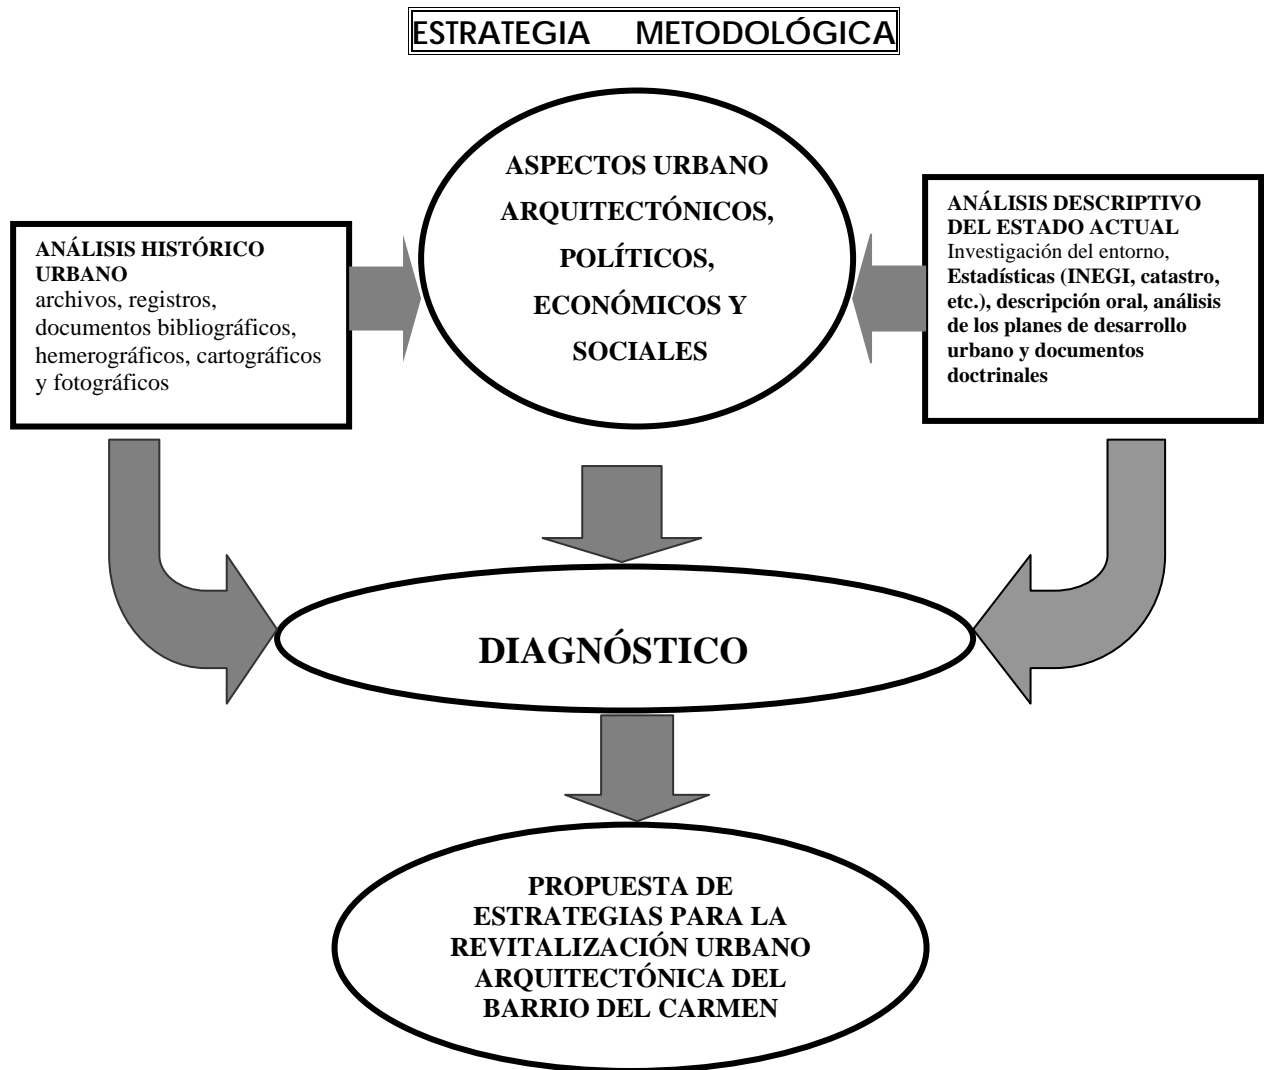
ESTRATEGIA METODOLÓGICA

ANÁLISIS HISTÓRICO URBANO
archivos, registros, documentos bibliográficos, hemerográficos, cartográficos y fotográficos

ASPECTOS URBANO ARQUITECTÓNICOS, POLÍTICOS, ECONÓMICOS Y SOCIALES

ANÁLISIS DESCRIPTIVO DEL ESTADO ACTUAL
Investigación del entorno, Estadísticas (INEGI, catastro, etc.), descripción oral, análisis de los planes de desarrollo urbano y documentos doctrinales

DIAGNÓSTICO

PROPUESTA DE ESTRATEGIAS PARA LA REVITALIZACIÓN URBANO ARQUITECTÓNICA DEL BARRIO DEL CARMEN